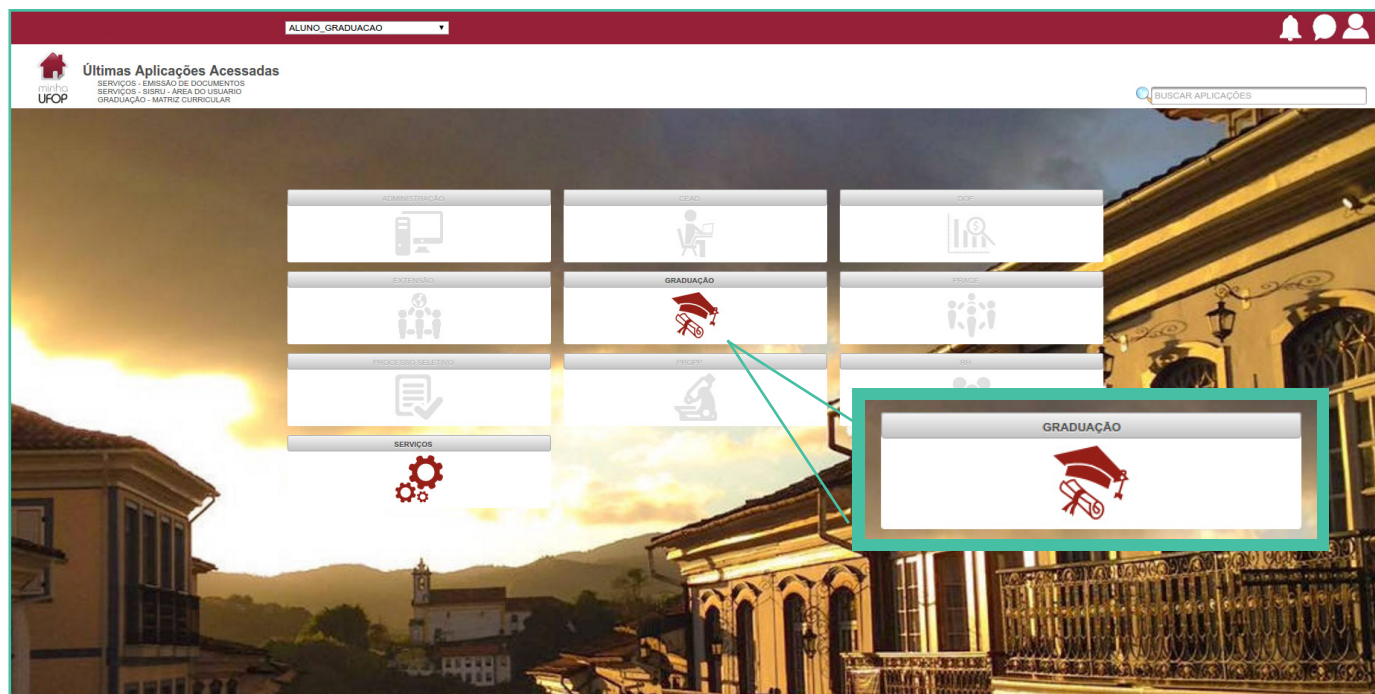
ALUNO_GRADUACAO

minha UFOP

Últimas Aplicações Acessadas
SERVIÇOS - EMISSÃO DE DOCUMENTOS
SERVIÇOS - SISRU - ÁREA DO USUARIO
GRADUAÇÃO - MATRIZ CURRICULAR

BUSCAR APLICAÇÕES

ADMINISTRAÇÃO

CEAD

DOF

EXTENSÃO

GRADUAÇÃO

PRACE

PROCESSO SELETIVO

PROPP

RH

SERVIÇOS

GRADUAÇÃO